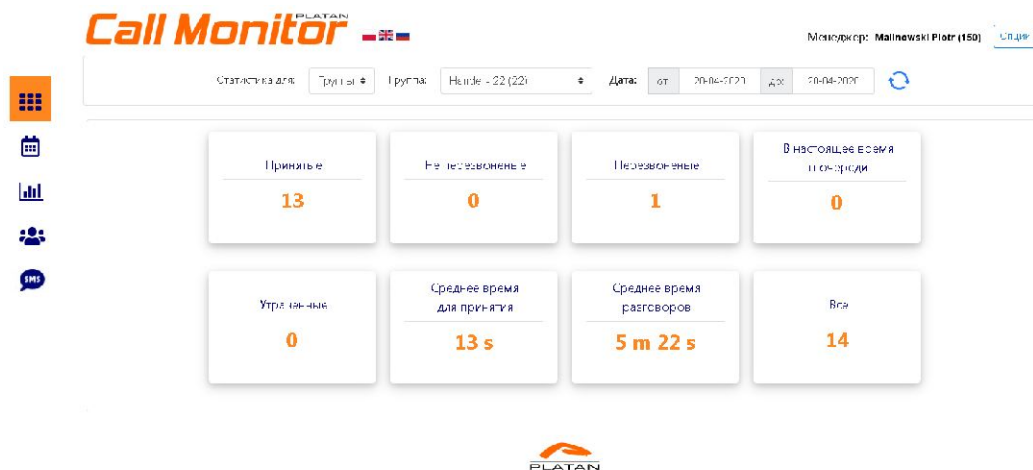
Call Monitor PLATAN

Менеджер: Malinowski Piotr (150) Сп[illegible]

Статистика для: Группы Группа: Handel - 22 (22) Дата: от 20-04-2020 до: 20-04-2020

Принятые
13

Не перезвоненые
0

Перезвоненые
1

В настоящее время в очереди
0

Утраченные
0

Среднее время для принятия
13 s

Среднее время разговоров
5 m 22 s

Все
14

SMS

PLATAN